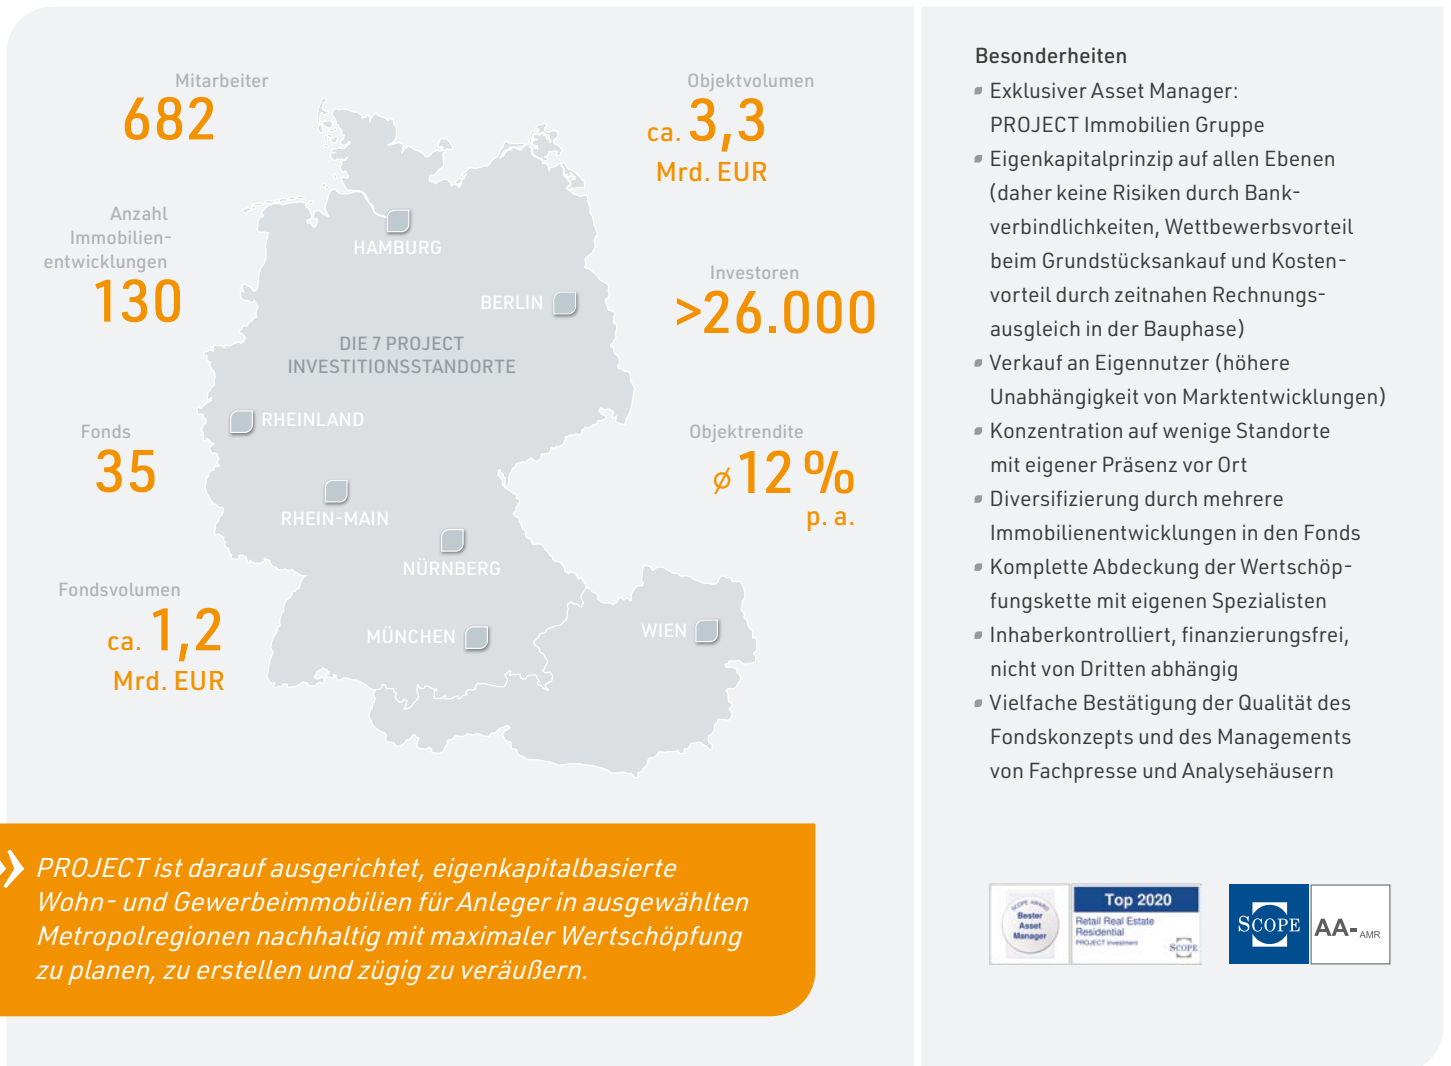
Mitarbeiter
682

Anzahl Immobilienentwicklungen
130

Fonds
35

Fondsvolumen
ca. 1,2
Mrd. EUR

Objektvolumen
ca. 3,3
Mrd. EUR

Investoren
>26.000

Objektrendite
ø 12 %
p. a.

HAMBURG
BERLIN
DIE 7 PROJECT INVESTITIONSSTANDORTE
RHEINLAND
RHEIN-MAIN
NÜRNBERG
MÜNCHEN
WIEN

PROJECT ist darauf ausgerichtet, eigenkapitalbasierte Wohn- und Gewerbeimmobilien für Anleger in ausgewählten Metropolregionen nachhaltig mit maximaler Wertschöpfung zu planen, zu erstellen und zügig zu veräußern.

Besonderheiten
- Exklusiver Asset Manager: PROJECT Immobilien Gruppe
- Eigenkapitalprinzip auf allen Ebenen (daher keine Risiken durch Bankverbindlichkeiten, Wettbewerbsvorteil beim Grundstücksankauf und Kostenvorteil durch zeitnahen Rechnungsausgleich in der Bauphase)
- Verkauf an Eigennutzer (höhere Unabhängigkeit von Marktentwicklungen)
- Konzentration auf wenige Standorte mit eigener Präsenz vor Ort
- Diversifizierung durch mehrere Immobilienentwicklungen in den Fonds
- Komplette Abdeckung der Wertschöpfungskette mit eigenen Spezialisten
- Inhaberkontrolliert, finanzierungsfrei, nicht von Dritten abhängig
- Vielfache Bestätigung der Qualität des Fondskonzepts und des Managements von Fachpresse und Analysehäusern

SCOPE AWARD Bester Asset Manager
Top 2020
Retail Real Estate Residential
PROJECT Investment
SCOPE
SCOPE
AA-AMR